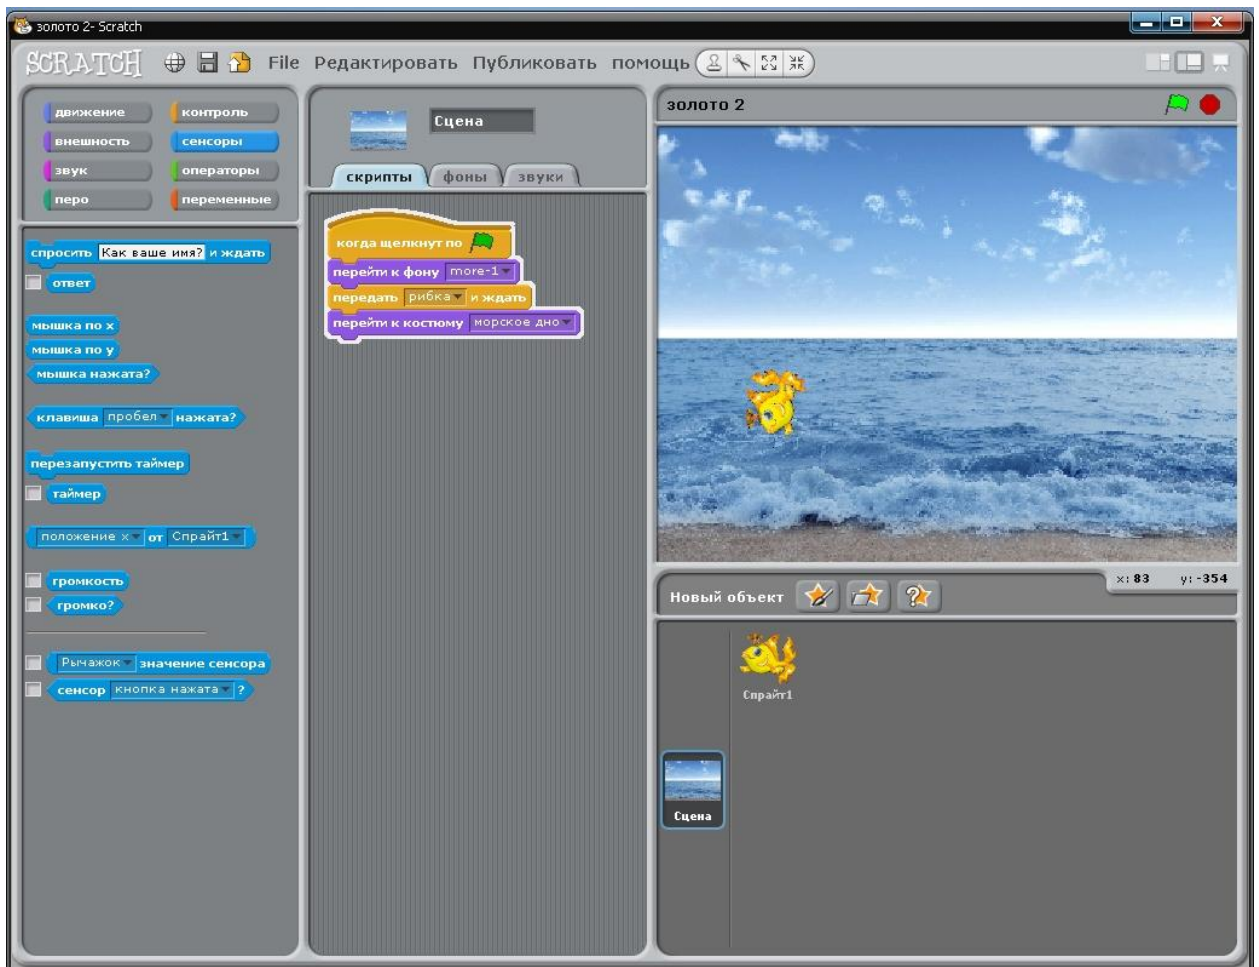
золото 2- Scratch

SCRATCH File Редактировать Публиковать помощь

движение
внешность
звук
перо
контроль
сенсоры
операторы
переменные

спросить Как ваше имя? и ждать
ответ
мышка по x
мышка по y
мышка нажата?
клавиша пробел нажата?
перезапустить таймер
таймер
положение x от Спрайт1
громкость
громко?
Рычажок значение сенсора
сенсор кнопка нажата ?

Сцена
скрипты фоны звуки

когда щелкнут по
перейти к фону more-1
передать рибка и ждать
перейти к костюму морское дно

золото 2

x: 83 y: -354
Новый объект

Спрайт1
Сцена